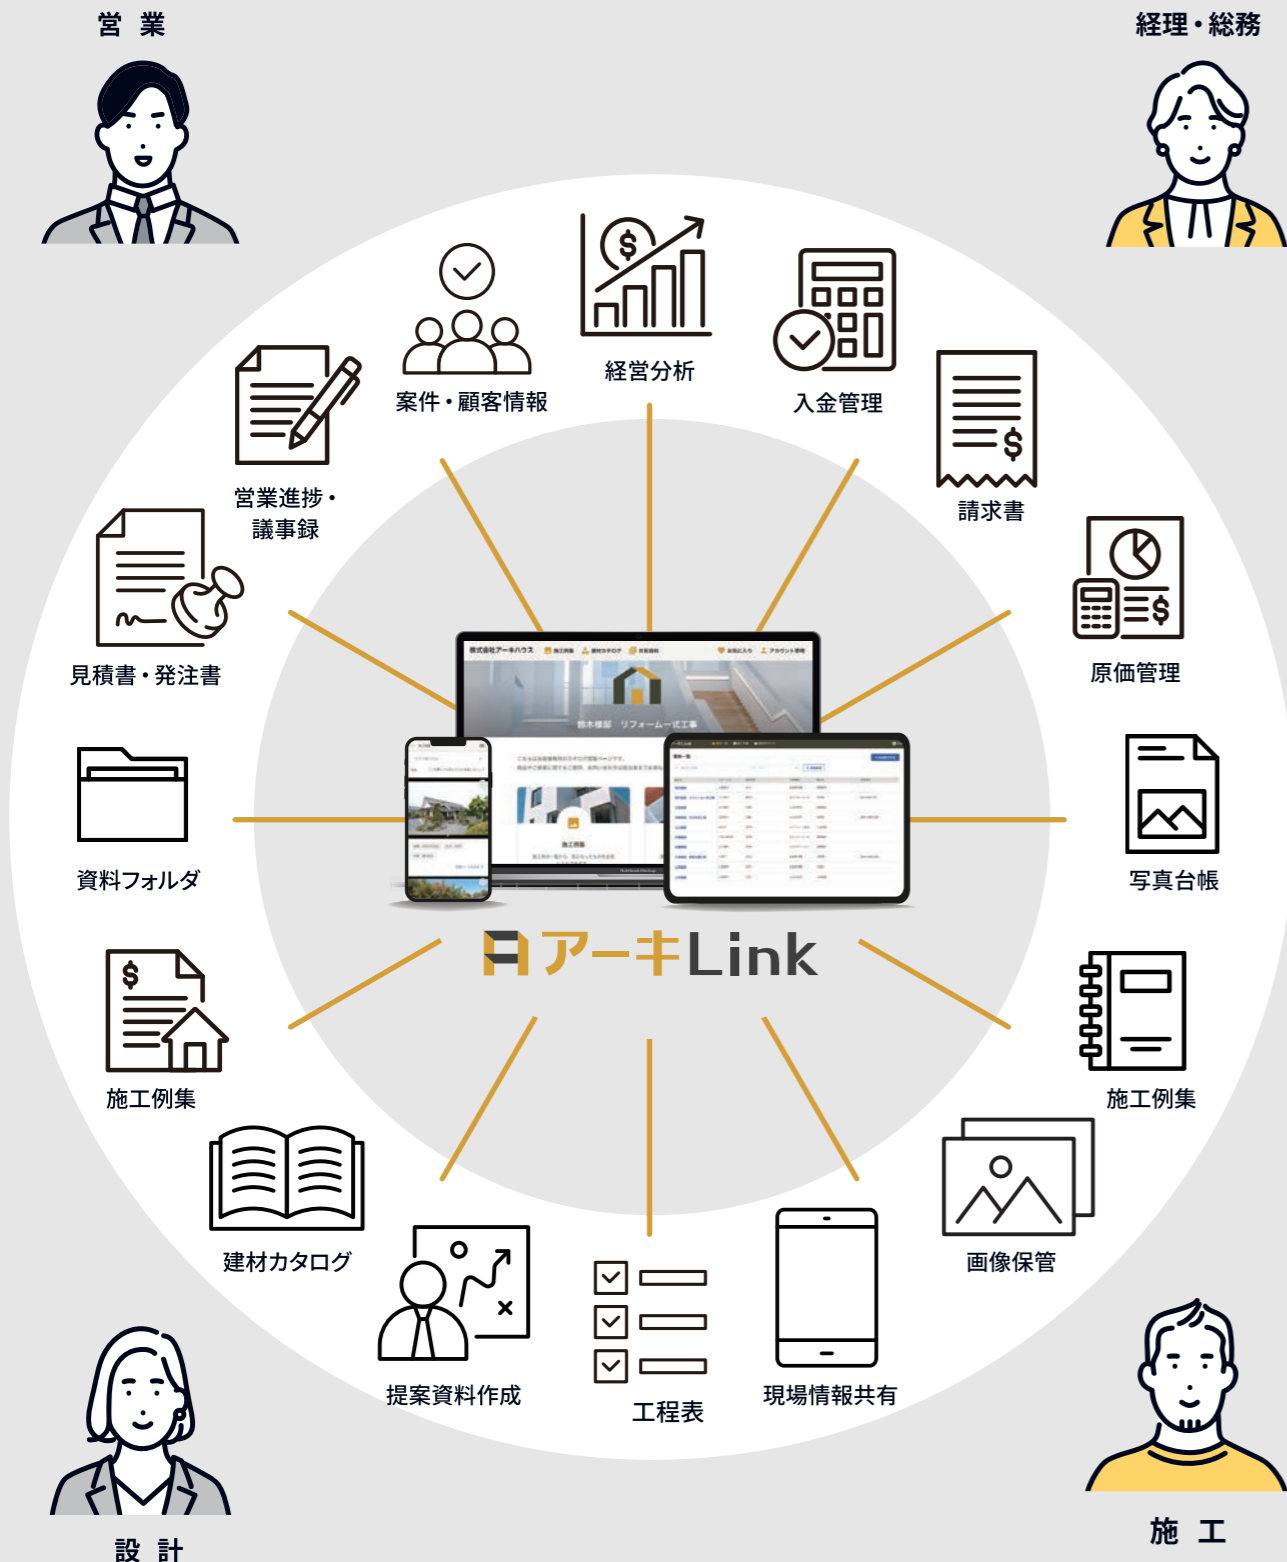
営 業

経理・総務

経営分析

案件・顧客情報

入金管理

営業進捗・議事録

請求書

見積書・発注書

原価管理

資料フォルダ

写真台帳

アーキLink

施工例集

施工例集

建材カタログ

画像保管

提案資料作成

工程表

現場情報共有

設 計

施 工